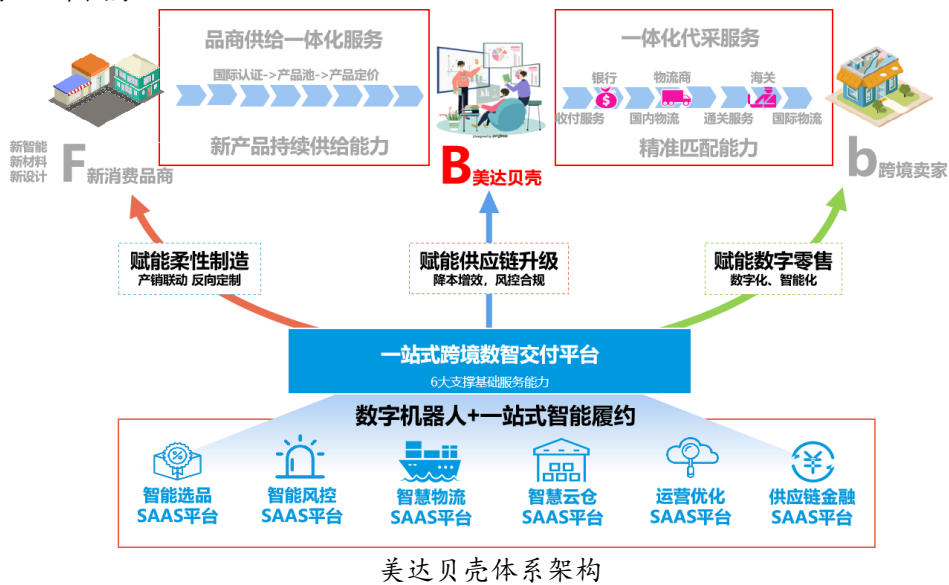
品商供给一体化服务

国际认证->产品池->产品定价

新产品持续供给能力

一体化代采服务

银行 物流商 海关

收付服务 国内物流 通关服务 国际物流

精准匹配能力

新智能
新材料
新设计

F新消费品商

B美达贝壳

b跨境卖家

赋能柔性制造
产销联动 反向定制

赋能供应链升级
降本增效，风控合规

赋能数字零售
数字化、智能化

一站式跨境数智交付平台
6大支撑基础服务能力

数字机器人+一站式智能履约

智能选品 SAAS平台

智能风控 SAAS平台

智慧物流 SAAS平台

智慧云仓 SAAS平台

运营优化 SAAS平台

供应链金融 SAAS平台

美达贝壳体系架构